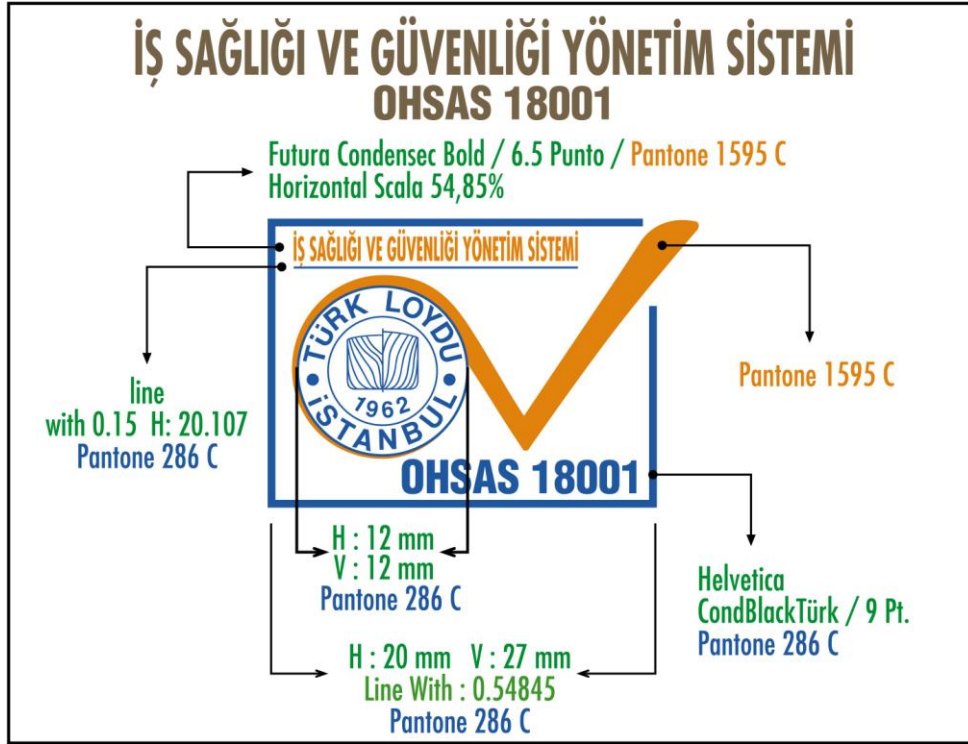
İŞ SAĞLIĞI VE GÜVENLİĞİ YÖNETİM SİSTEMİ
OHSAS 18001

Futura Condensec Bold / 6.5 Punto / Pantone 1595 C
Horizontal Scala 54,85%

İŞ SAĞLIĞI VE GÜVENLİĞİ YÖNETİM SİSTEMİ

TÜRK LOYDU
1962
İSTANBUL

OHSAS 18001

line
with 0.15 H: 20.107
Pantone 286 C

Pantone 1595 C

H : 12 mm
V : 12 mm
Pantone 286 C

Helvetica
CondBlackTürk / 9 Pt.
Pantone 286 C

H : 20 mm V : 27 mm
Line With : 0.54845
Pantone 286 C